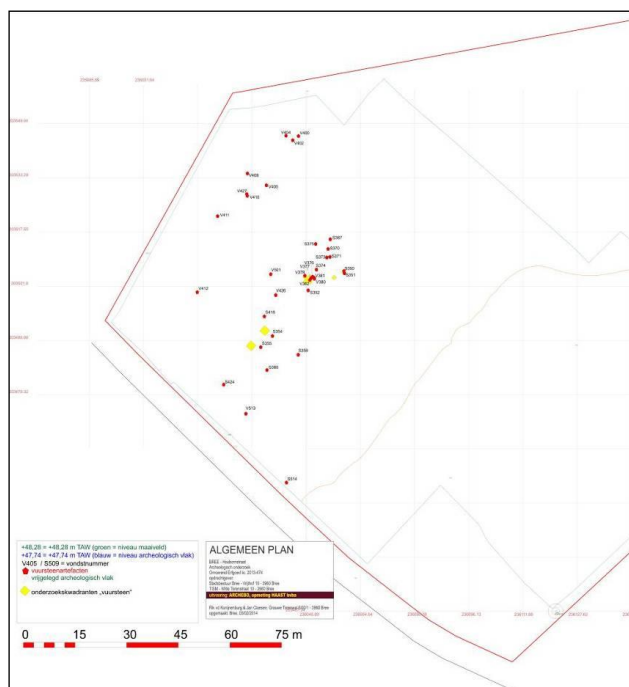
V404
V400
V402
V408
S335
V407
V418
V411
S376
S387
S370
S372
S371
V361
V377
S374
S360
V375
V391
S361
V412
V426
S382
V415
S384
S355
S358
S386
S424
V413
S414

+48,28 = +48,28 m TAW (groen = niveau maaiveld)
+47,74 = +47,74 m TAW (blauw = niveau archeologisch vlak)
V405 / S509 = vondstnummer
vuursteenartefacten
vrijgelegd archeologisch vlak
onderzoekskwadranten „vuursteen"

ALGEMEEN PLAN
BREE - Hoebenstraat
Archeologisch onderzoek
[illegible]
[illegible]
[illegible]
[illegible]
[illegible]

0 15 30 45 60 75 m